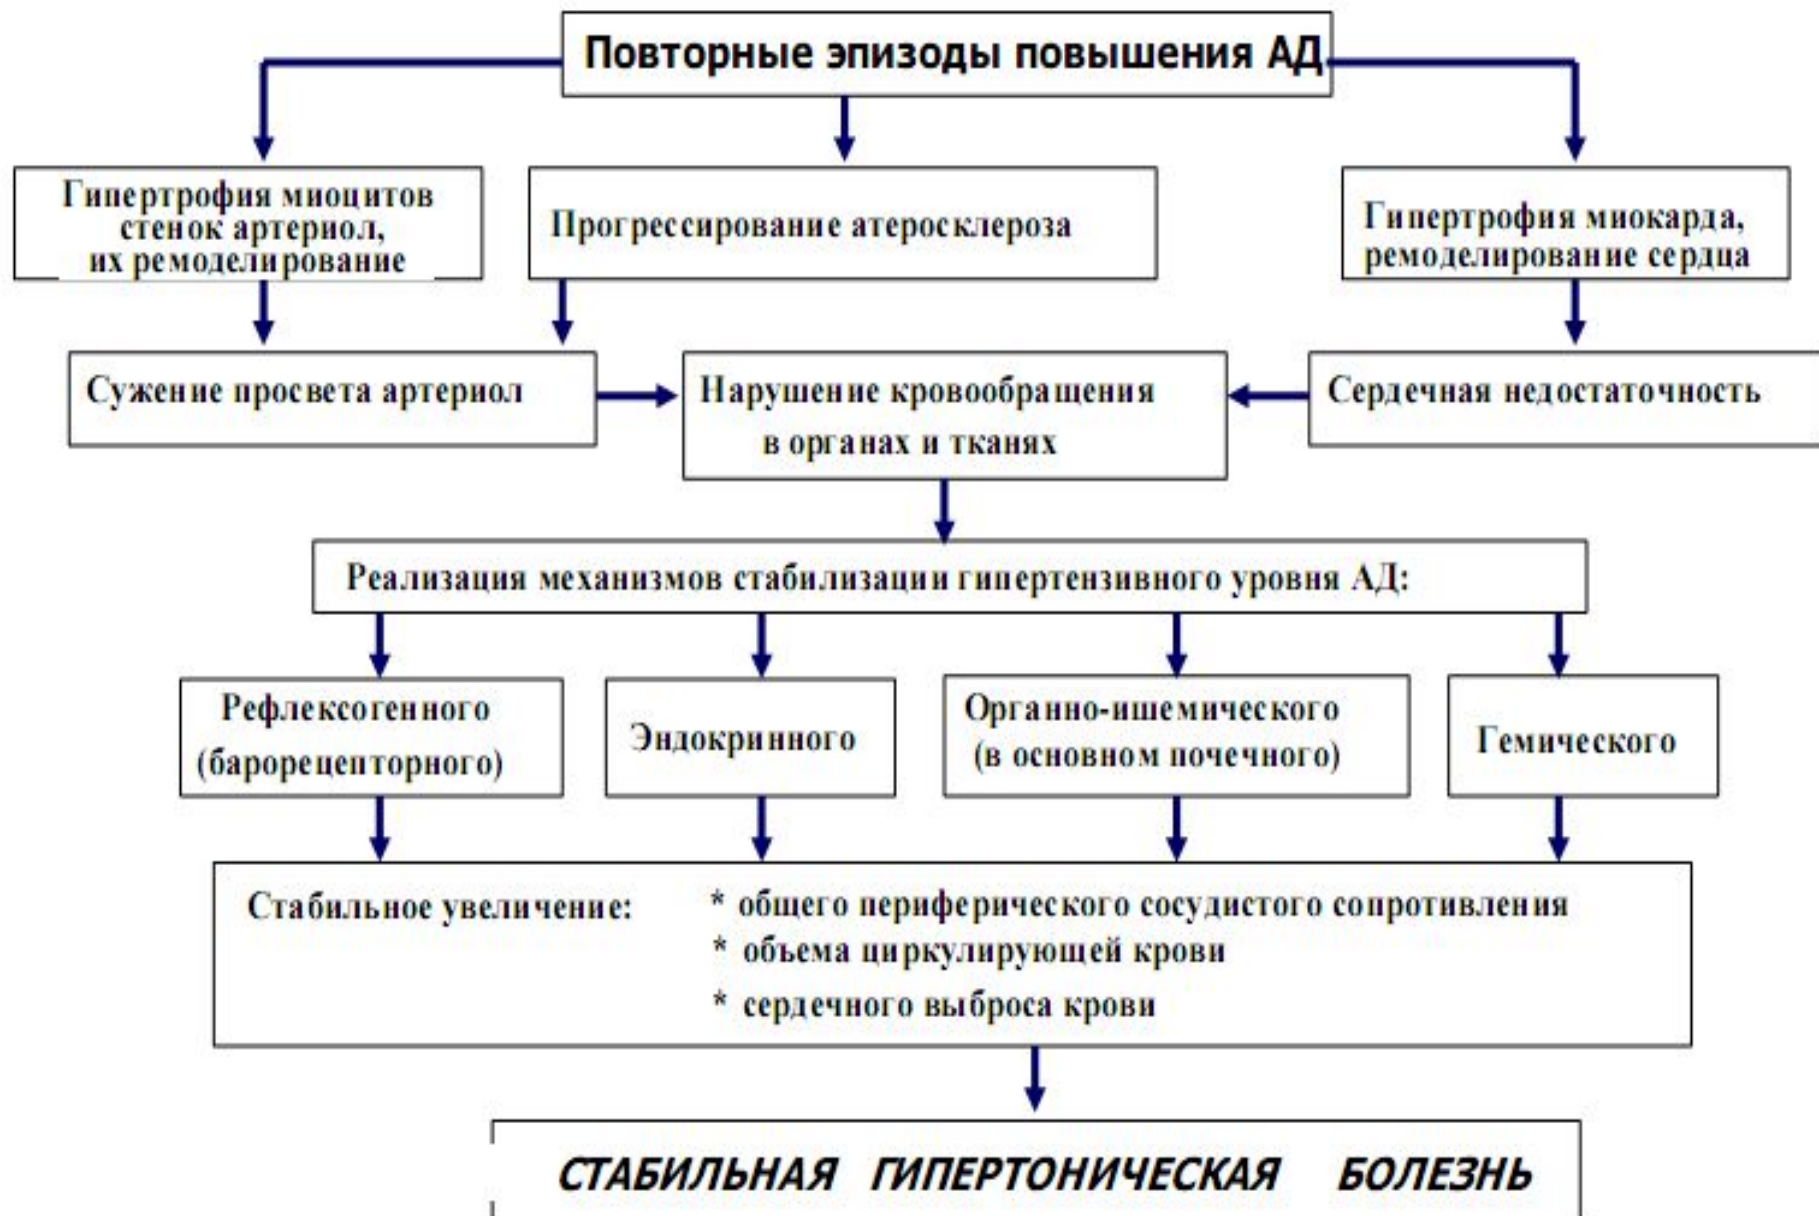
Повторные эпизоды повышения АД

Гипертрофия миоцитов стенок артериол, их ремоделирование

Прогрессирование атеросклероза

Гипертрофия миокарда, ремоделирование сердца

Сужение просвета артериол

Нарушение кровообращения в органах и тканях

Сердечная недостаточность

Реализация механизмов стабилизации гипертензивного уровня АД:

Рефлексогенного (барорецепторного)

Эндокринного

Органно-ишемического (в основном почечного)

Гемического

Стабильное увеличение: * общего периферического сосудистого сопротивления
* объема циркулирующей крови
* сердечного выброса крови

СТАБИЛЬНАЯ ГИПЕРТОНИЧЕСКАЯ БОЛЕЗНЬ